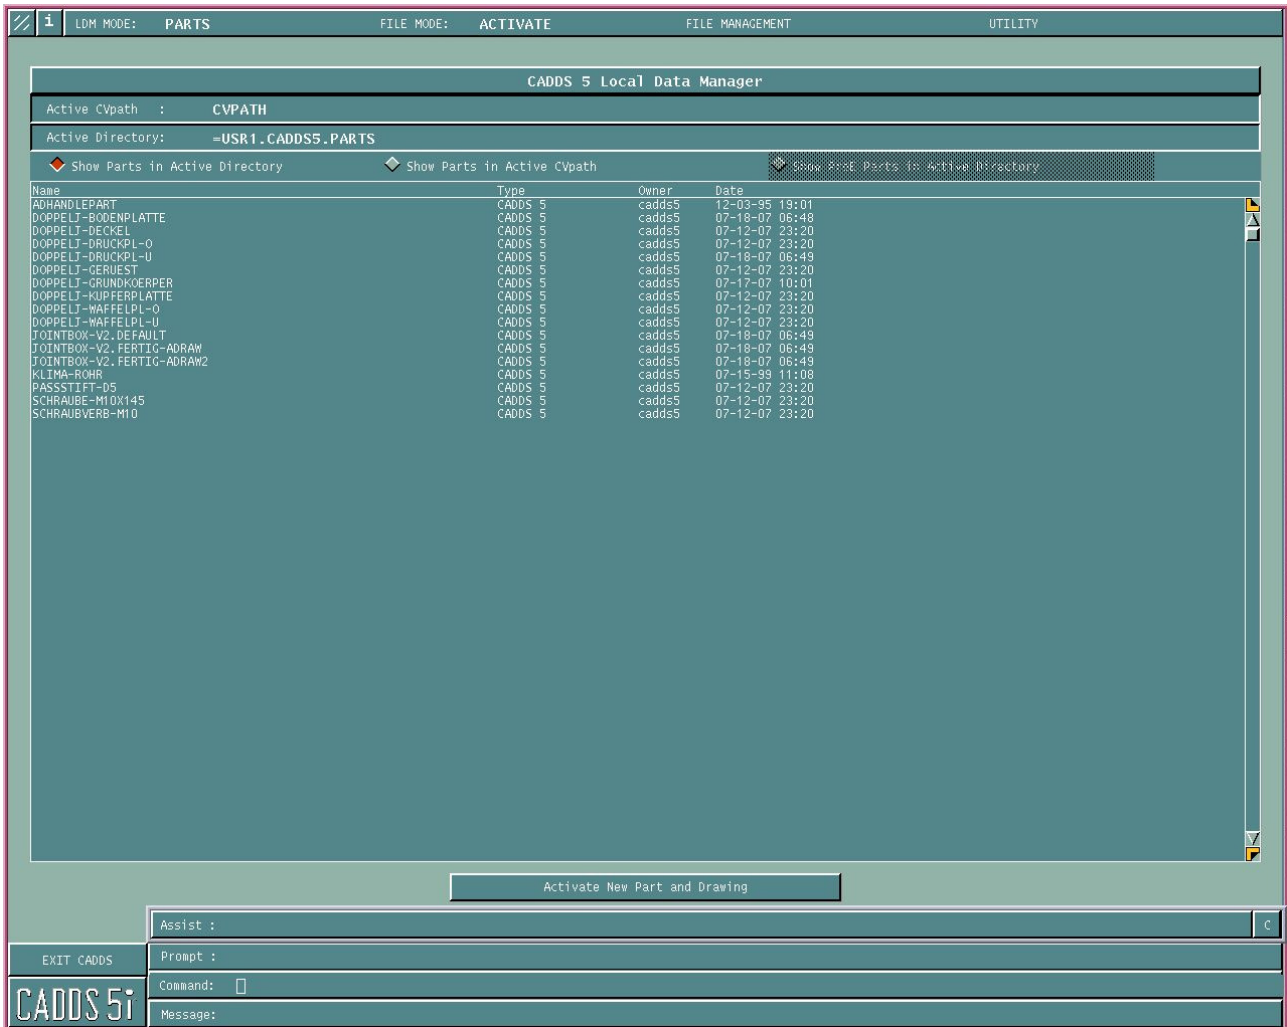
i LDM MODE: PARTS FILE MODE: ACTIVATE FILE MANAGEMENT UTILITY

CADDS 5 Local Data Manager

Active CVpath : CVPATH

Active Directory: =USR1.CADDS5.PARTS

Show Parts in Active Directory Show Parts in Active CVpath Show ProE Parts in Active Directory

| Name | Type | Owner | Date |
|---|---|---|---|
| ADHANDLEPART | CADDS 5 | cadds5 | 12-03-95 19:01 |
| DOPPELJ-BODENPLATTE | CADDS 5 | cadds5 | 07-18-07 06:48 |
| DOPPELJ-DECKEL | CADDS 5 | cadds5 | 07-12-07 23:20 |
| DOPPELJ-DRUCKPL-O | CADDS 5 | cadds5 | 07-12-07 23:20 |
| DOPPELJ-DRUCKPL-U | CADDS 5 | cadds5 | 07-18-07 06:49 |
| DOPPELJ-GERUEST | CADDS 5 | cadds5 | 07-12-07 23:20 |
| DOPPELJ-GRUNDKOERPER | CADDS 5 | cadds5 | 07-17-07 10:01 |
| DOPPELJ-KUPFERPLATTE | CADDS 5 | cadds5 | 07-12-07 23:20 |
| DOPPELJ-WAFFELPL-O | CADDS 5 | cadds5 | 07-12-07 23:20 |
| DOPPELJ-WAFFELPL-U | CADDS 5 | cadds5 | 07-12-07 23:20 |
| JOINTBOX-V2.DEFAULT | CADDS 5 | cadds5 | 07-18-07 06:49 |
| JOINTBOX-V2.FERTIG-ADRAW | CADDS 5 | cadds5 | 07-18-07 06:49 |
| JOINTBOX-V2.FERTIG-ADRAW2 | CADDS 5 | cadds5 | 07-18-07 06:49 |
| KLIMA-ROHR | CADDS 5 | cadds5 | 07-15-99 11:08 |
| PASSSTIFT-D5 | CADDS 5 | cadds5 | 07-12-07 23:20 |
| SCHRAUBE-M10X145 | CADDS 5 | cadds5 | 07-12-07 23:20 |
| SCHRAUBVERB-M10 | CADDS 5 | cadds5 | 07-12-07 23:20 |

Activate New Part and Drawing

Assist :
C
EXIT CADDS
Prompt :
Command:
CADDS 5i
Message: